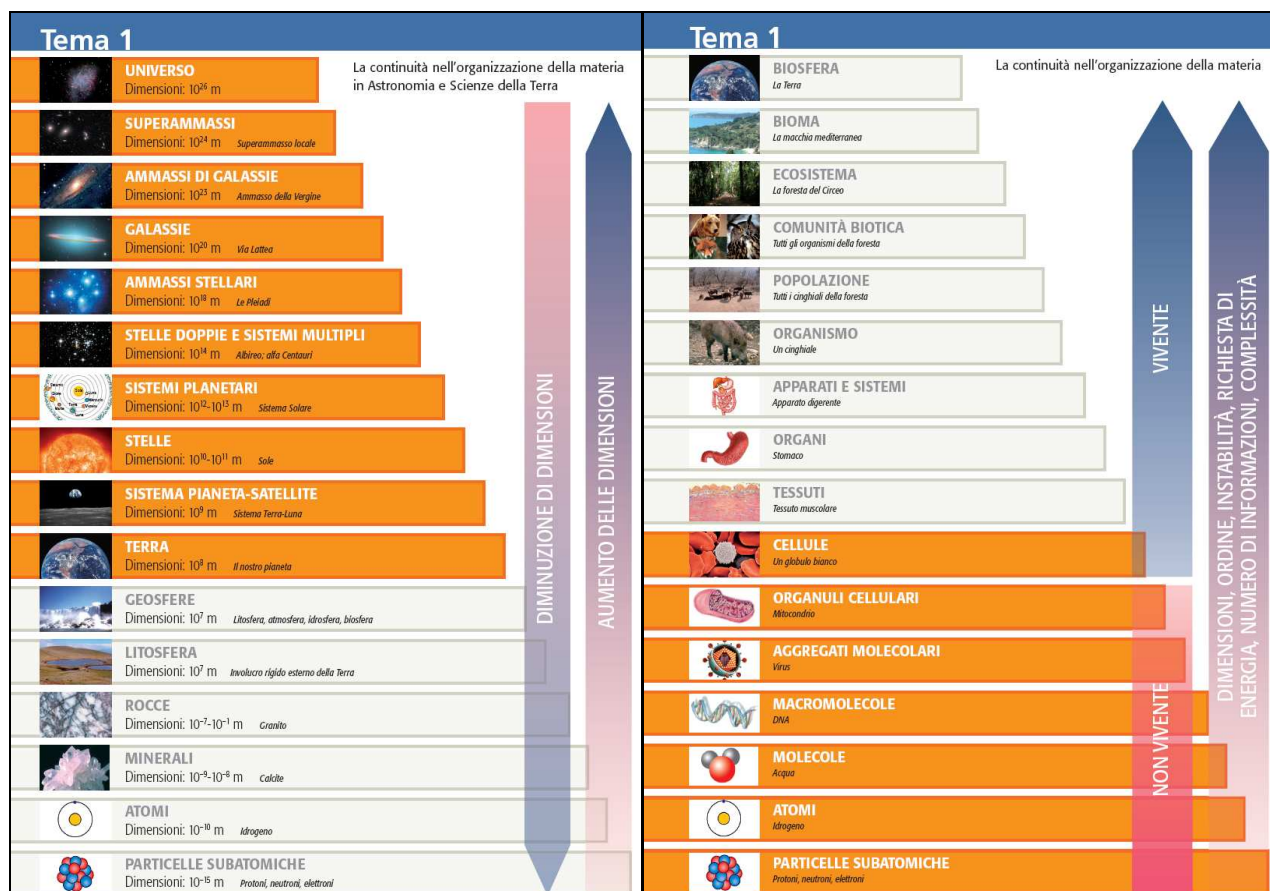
Tema 1

La continuità nell'organizzazione della materia in Astronomia e Scienze della Terra

UNIVERSO
Dimensioni: $10^{26}$ m

SUPERAMMASSI
Dimensioni: $10^{24}$ m Superammasso locale

AMMASSI DI GALASSIE
Dimensioni: $10^{23}$ m Ammasso della Vergine

GALASSIE
Dimensioni: $10^{20}$ m Via Lattea

AMMASSI STELLARI
Dimensioni: $10^{18}$ m Le Pleiadi

STELLE DOPPIE E SISTEMI MULTIPLI
Dimensioni: $10^{14}$ m Albireo; alfa Centauri

SISTEMI PLANETARI
Dimensioni: $10^{12}$-$10^{13}$ m Sistema Solare

STELLE
Dimensioni: $10^{10}$-$10^{11}$ m Sole

SISTEMA PIANETA-SATELLITE
Dimensioni: $10^{9}$ m Sistema Terra-Luna

TERRA
Dimensioni: $10^{8}$ m Il nostro pianeta

GEOSFERE
Dimensioni: $10^{7}$ m Litosfera, atmosfera, idrosfera, biosfera

LITOSFERA
Dimensioni: $10^{7}$ m Involucro rigido esterno della Terra

ROCCE
Dimensioni: $10^{-7}$-$10^{-1}$ m Granito

MINERALI
Dimensioni: $10^{-9}$-$10^{-8}$ m Calcite

ATOMI
Dimensioni: $10^{-10}$ m Idrogeno

PARTICELLE SUBATOMICHE
Dimensioni: $10^{-15}$ m Protoni, neutroni, elettroni

DIMINUZIONE DI DIMENSIONI

AUMENTO DELLE DIMENSIONI

Tema 1

La continuità nell'organizzazione della materia

BIOSFERA
La Terra

BIOMA
La macchia mediterranea

ECOSISTEMA
La foresta del Circeo

COMUNITÀ BIOTICA
Tutti gli organismi della foresta

POPOLAZIONE
Tutti i cinghiali della foresta

ORGANISMO
Un cinghiale

APPARATI E SISTEMI
Apparato digerente

ORGANI
Stomaco

TESSUTI
Tessuto muscolare

CELLULE
Un globulo bianco

ORGANULI CELLULARI
Mitocondrio

AGGREGATI MOLECOLARI
Virus

MACROMOLECOLE
DNA

MOLECOLE
Acqua

ATOMI
Idrogeno

PARTICELLE SUBATOMICHE
Protoni, neutroni, elettroni

VIVENTE

NON VIVENTE

DIMENSIONI, ORDINE, INSTABILITÀ, RICHIESTA DI ENERGIA, NUMERO DI INFORMAZIONI, COMPLESSITÀ